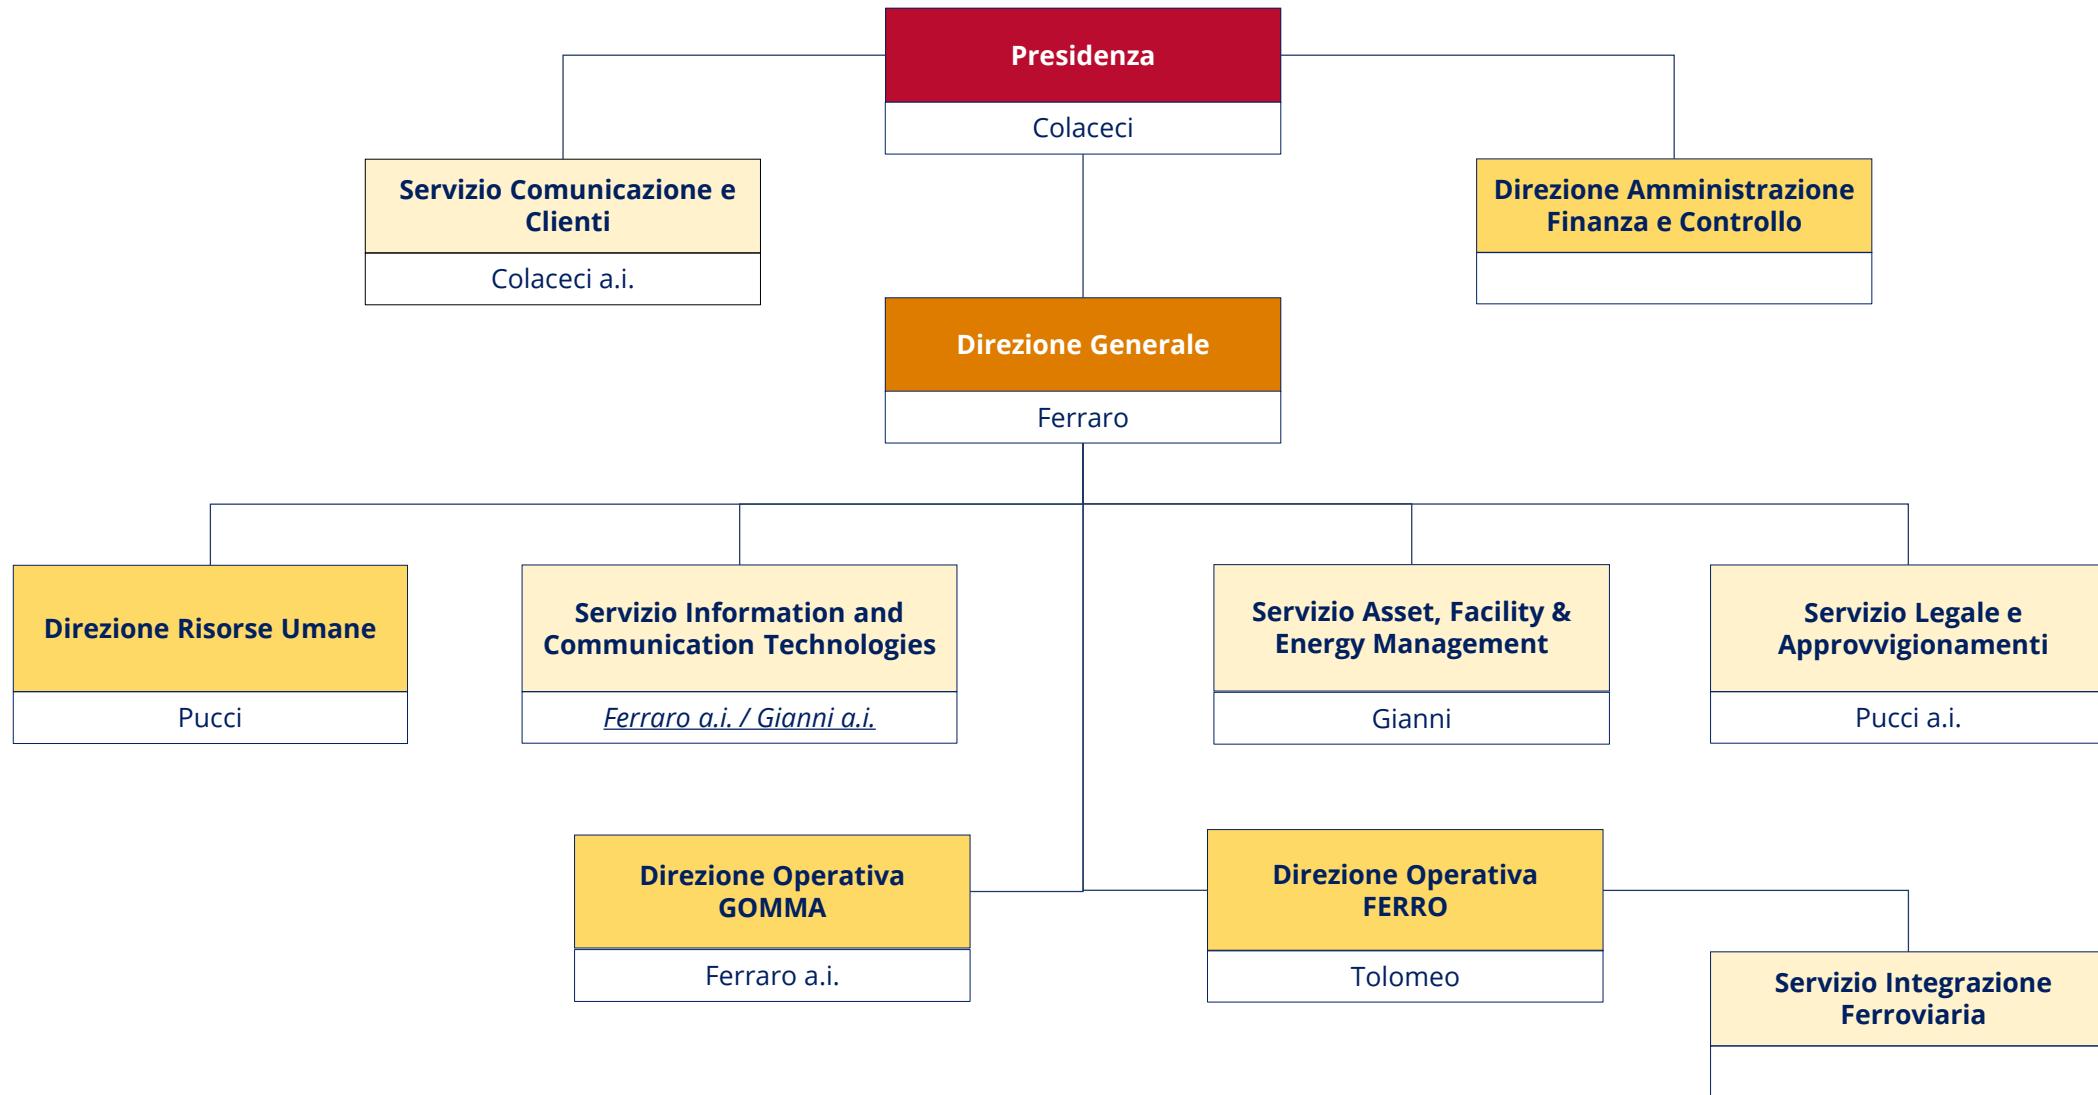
Presidenza
Colaceci

Servizio Comunicazione e Clienti
Colaceci a.i.

Direzione Amministrazione Finanza e Controllo

Direzione Generale
Ferraro

Direzione Risorse Umane
Pucci

Servizio Information and Communication Technologies
Ferraro a.i. / Gianni a.i.

Servizio Asset, Facility & Energy Management
Gianni

Servizio Legale e Approvvigionamenti
Pucci a.i.

Direzione Operativa GOMMA
Ferraro a.i.

Direzione Operativa FERRO
Tolomeo

Servizio Integrazione Ferroviaria